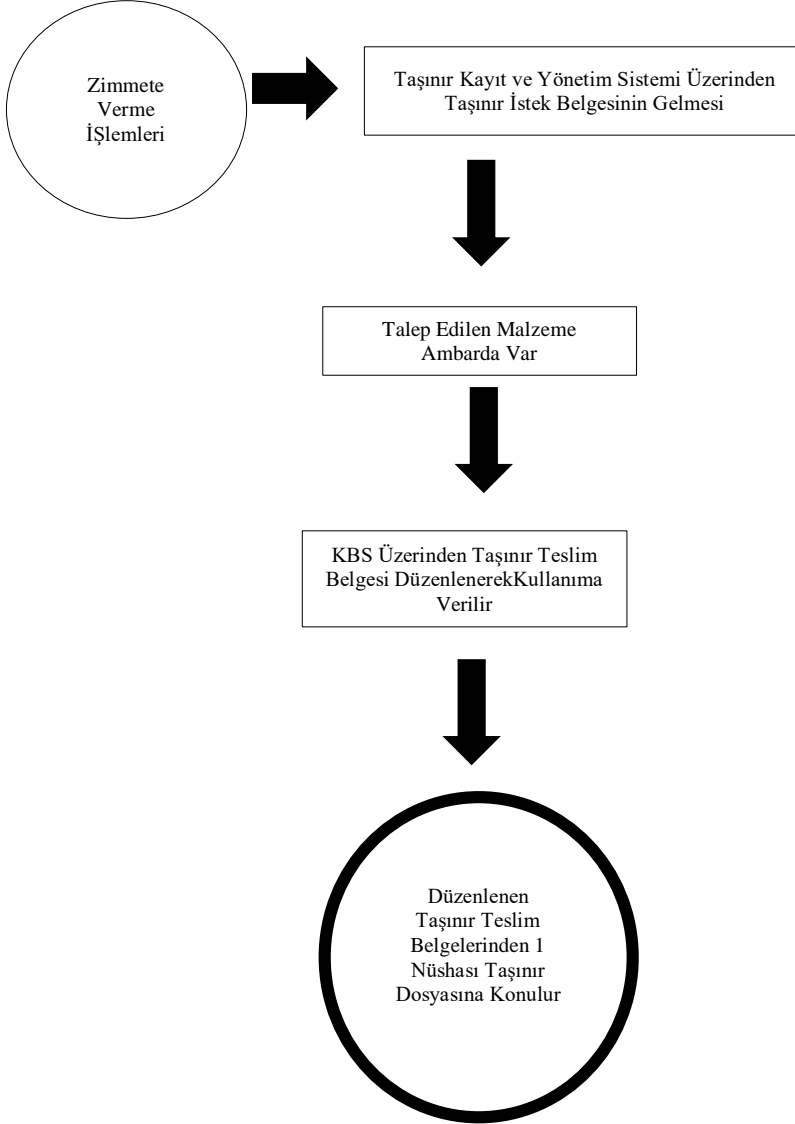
Zimmete Verme İŞlemleri

Taşınır Kayıt ve Yönetim Sistemi Üzerinden Taşınır İstek Belgesinin Gelmesi

Talep Edilen Malzeme Ambarda Var

KBS Üzerinden Taşınır Teslim Belgesi DüzenlenerekKullanıma Verilir

Düzenlenen Taşınır Teslim Belgelerinden 1 Nüshası Taşınır Dosyasına Konulur